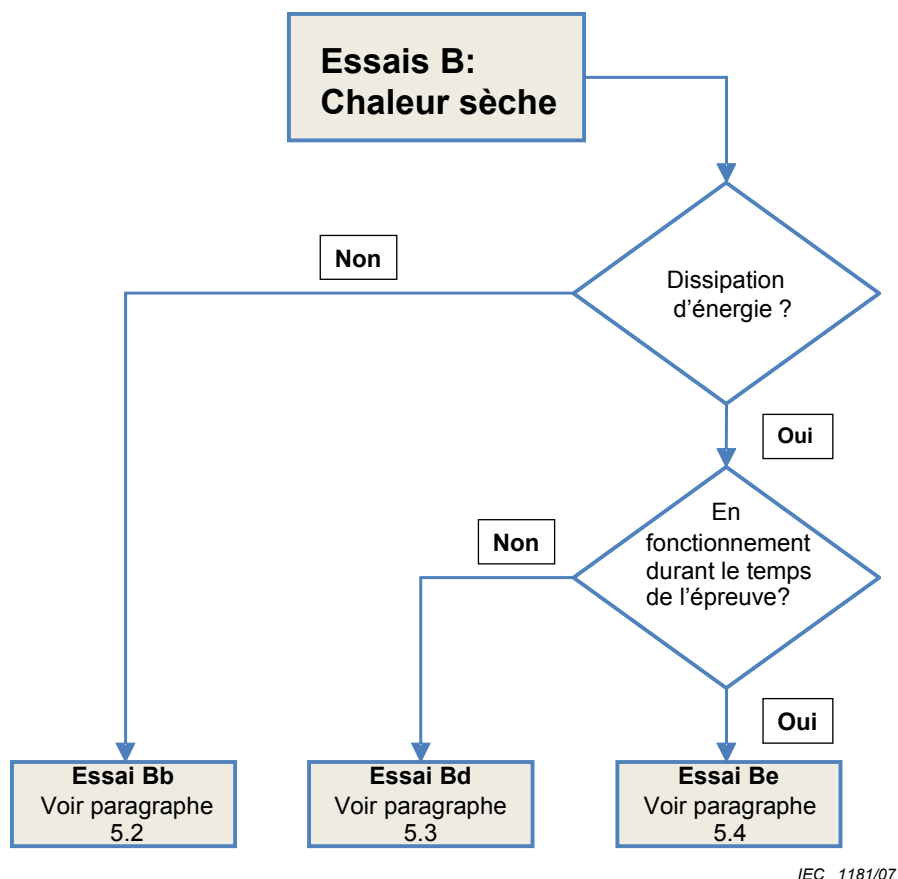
Essais B:
Chaleur sèche

Non

Dissipation d'énergie ?

Oui

Non

En fonctionnement durant le temps de l'épreuve?

Oui

Essai Bb
Voir paragraphe 5.2

Essai Bd
Voir paragraphe 5.3

Essai Be
Voir paragraphe 5.4

IEC 1181/07